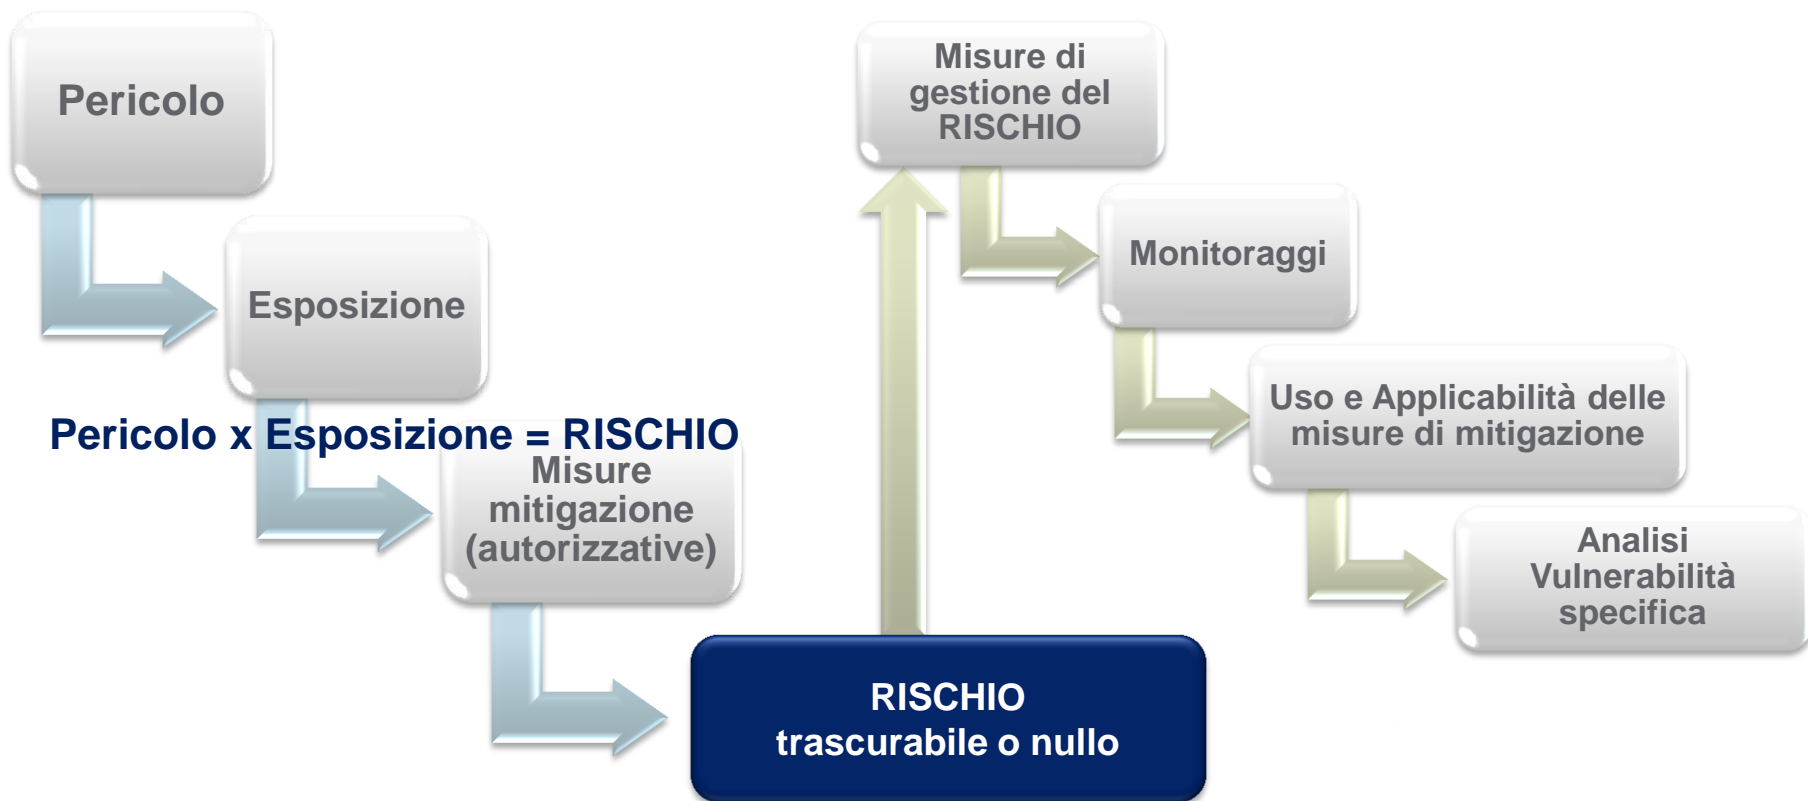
Pericolo

Esposizione

Pericolo x Esposizione = RISCHIO

Misure mitigazione (autorizzative)

RISCHIO trascurabile o nullo

Misure di gestione del RISCHIO

Monitoraggi

Uso e Applicabilità delle misure di mitigazione

Analisi Vulnerabilità specifica